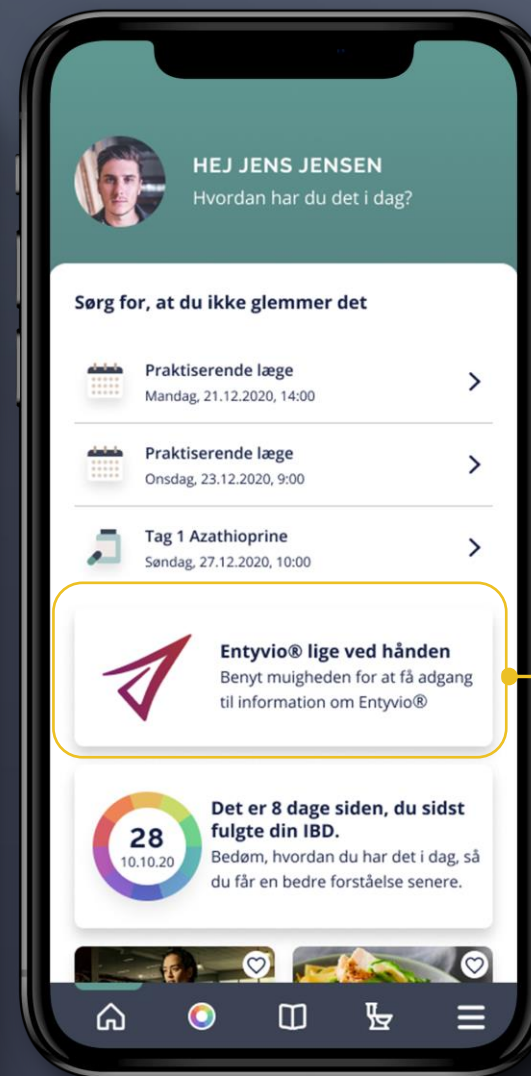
HEJ JENS JENSEN
Hvordan har du det i dag?

Sørg for, at du ikke glemmer det

Praktiserende læge
Mandag, 21.12.2020, 14:00

Praktiserende læge
Onsdag, 23.12.2020, 9:00

Tag 1 Azathioprine
Søndag, 27.12.2020, 10:00

Entyvio® lige ved hånden
Benyt muigheden for at få adgang til information om Entyvio®

28
10.10.20

Det er 8 dage siden, du sidst fulgte din IBD.
Bedøm, hvordan har du det i dag, så du får en bedre forståelse senere.